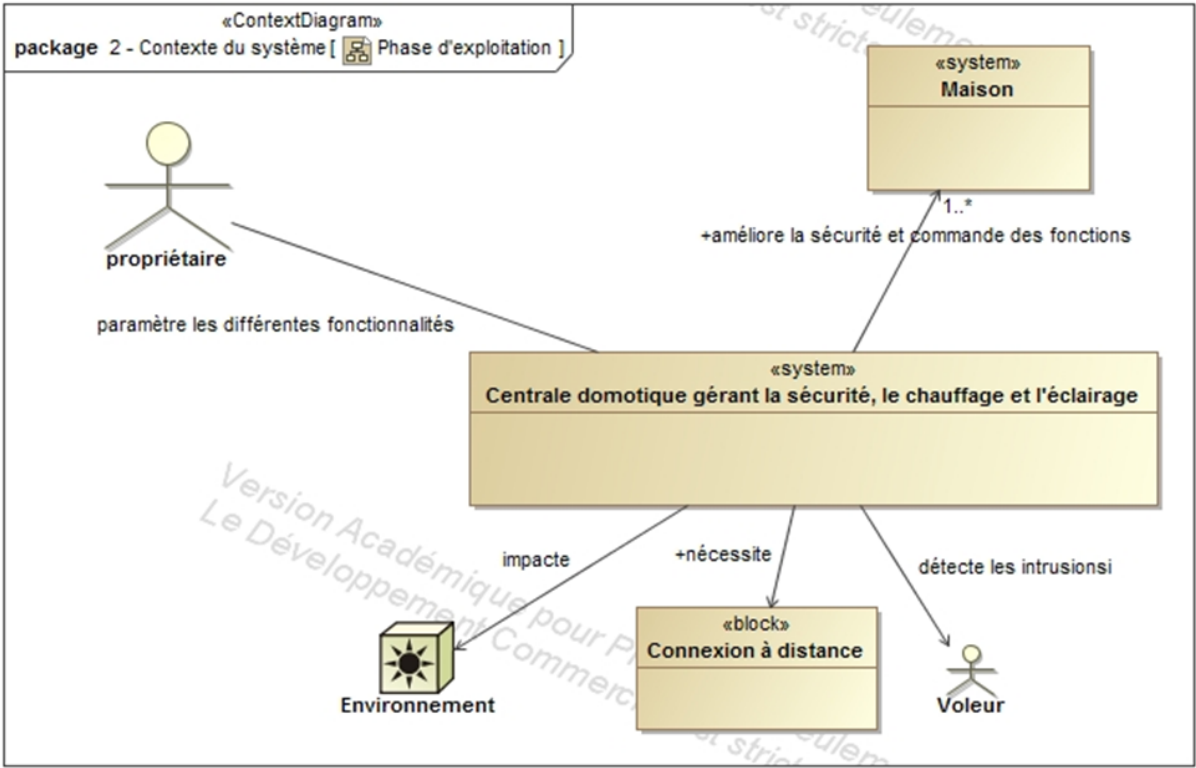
«ContextDiagram»
package 2 - Contexte du système [ Phase d'exploitation ]

«system»
Maison

1..*

+améliore la sécurité et commande des fonctions

propriétaire

paramètre les différentes fonctionnalités

«system»
Centrale domotique gérant la sécurité, le chauffage et l'éclairage

impacte

+nécessite

détecte les intrusionsi

«block»
Connexion à distance

Environnement

Voleur

Version Académique pour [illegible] Le Développement Commerci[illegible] st stric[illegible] eulem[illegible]